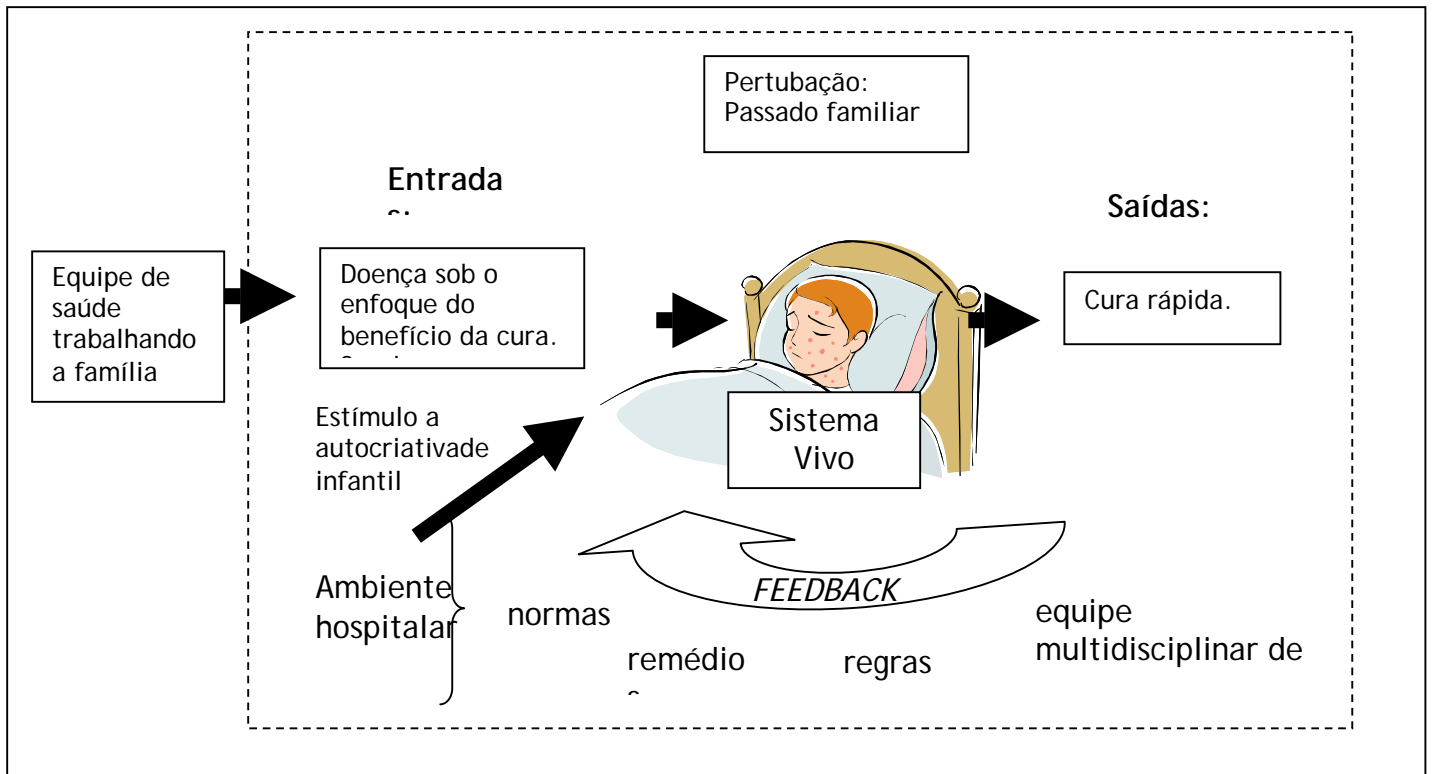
Pertubação:
Passado familiar

Entrada
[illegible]

Saídas:

Equipe de saúde trabalhando a família

Doença sob o enfoque do benefício da cura.
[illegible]

Cura rápida.

Estímulo a autocriatividade infantil

Sistema Vivo

FEEDBACK

Ambiente hospitalar

normas

remédio
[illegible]

regras

equipe multidisciplinar de